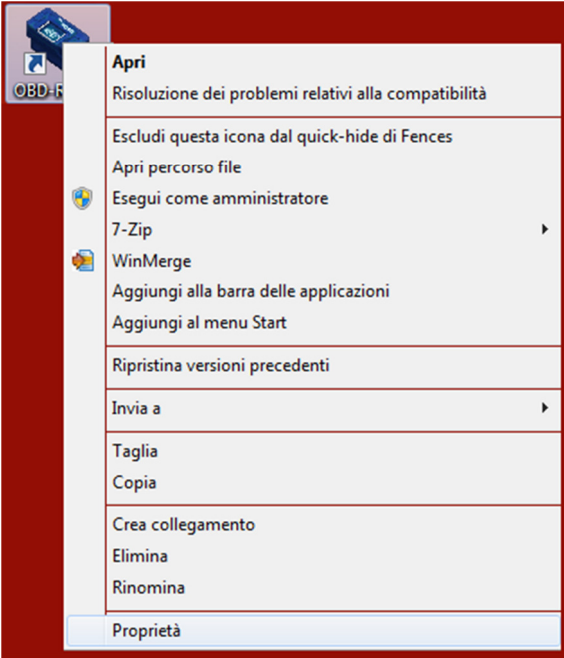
OBD-R

Apri
Risoluzione dei problemi relativi alla compatibilità

Escludi questa icona dal quick-hide di Fences
Apri percorso file
Esegui come amministratore
7-Zip
WinMerge
Aggiungi alla barra delle applicazioni
Aggiungi al menu Start

Ripristina versioni precedenti

Invia a

Taglia
Copia

Crea collegamento
Elimina
Rinomina

Proprietà